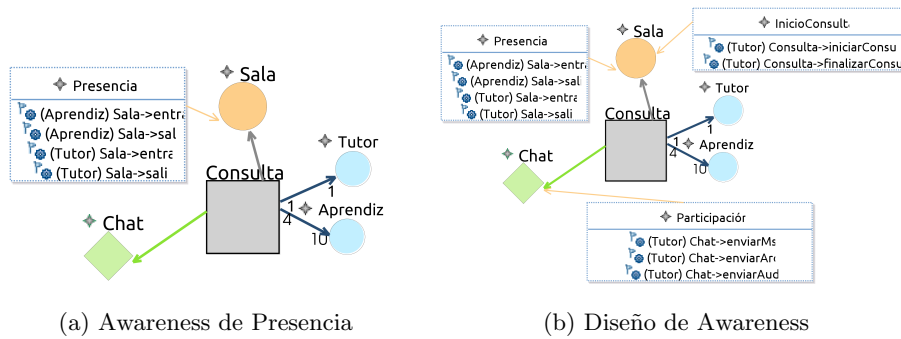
Presencia
(Aprendiz) Sala->entra
(Aprendiz) Sala->sali
(Tutor) Sala->entra
(Tutor) Sala->sali

Sala

Tutor

Consulta

1

1

4

Aprendiz

10

Chat

(a) Awareness de Presencia

Presencia
(Aprendiz) Sala->entra
(Aprendiz) Sala->sali
(Tutor) Sala->entra
(Tutor) Sala->sali

Sala

InicioConsult
(Tutor) Consulta->iniciarConsu
(Tutor) Consulta->finalizarConsu

Tutor

Consulta

1

1

4

Aprendiz

10

Chat

Participación
(Tutor) Chat->enviarMs
(Tutor) Chat->enviarArc
(Tutor) Chat->enviarAud

(b) Diseño de Awareness